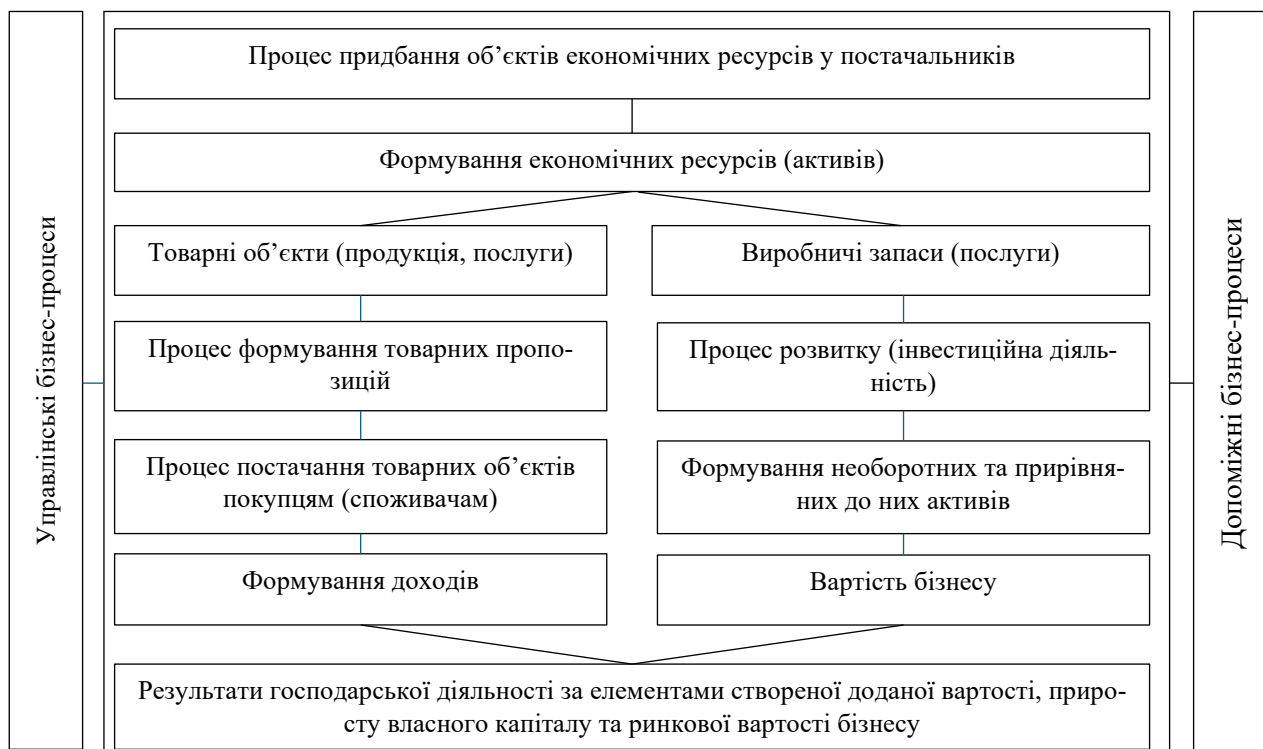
Управлінські бізнес-процеси

Процес придбання об’єктів економічних ресурсів у постачальників

Формування економічних ресурсів (активів)

Товарні об’єкти (продукція, послуги)

Виробничі запаси (послуги)

Процес формування товарних пропозицій

Процес розвитку (інвестиційна діяльність)

Процес постачання товарних об’єктів покупцям (споживачам)

Формування необоротних та прирівняних до них активів

Формування доходів

Вартість бізнесу

Результати господарської діяльності за елементами створеної доданої вартості, приросту власного капіталу та ринкової вартості бізнесу

Допоміжні бізнес-процеси